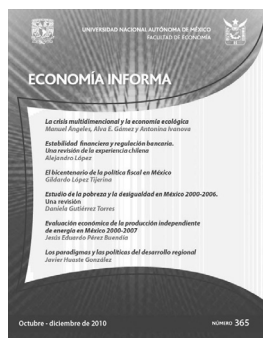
UNIVERSIDAD NACIONAL AUTÓNOMA DE MÉXICO
FACULTAD DE ECONOMÍA

ECONOMÍA INFORMA

La crisis multidimensional y la economía ecológica
Manuel Ángeles, Alba E. Gámez y Antonina Ivanova

Estabilidad financiera y regulación bancaria. Una revisión de la experiencia chilena
Alejandro López

El bicentenario de la política fiscal en México
Gildardo López Tijerina

Estudio de la pobreza y la desigualdad en México 2000-2006. Una revisión
Daniela Gutiérrez Torres

Evaluación económica de la producción independiente de energía en México 2000-2007
Jesús Eduardo Pérez Buendía

Los paradigmas y las políticas del desarrollo regional
Javier Huarte González

Octubre - diciembre de 2010

NÚMERO 365